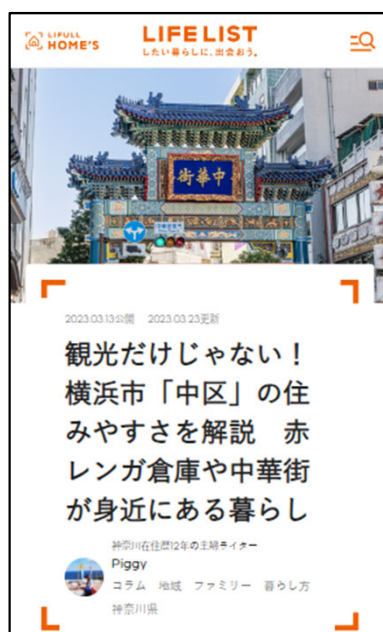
LIFULL HOME'S

LIFE LIST
したい暮らしに、出会おう。

中華街

2023.03.13公開　2023.03.23更新

観光だけじゃない！横浜市「中区」の住みやすさを解説　赤レンガ倉庫や中華街が身近にある暮らし

神奈川在住歴12年の主婦ライター
Piggy

コラム　地域　ファミリー　暮らし方
神奈川県